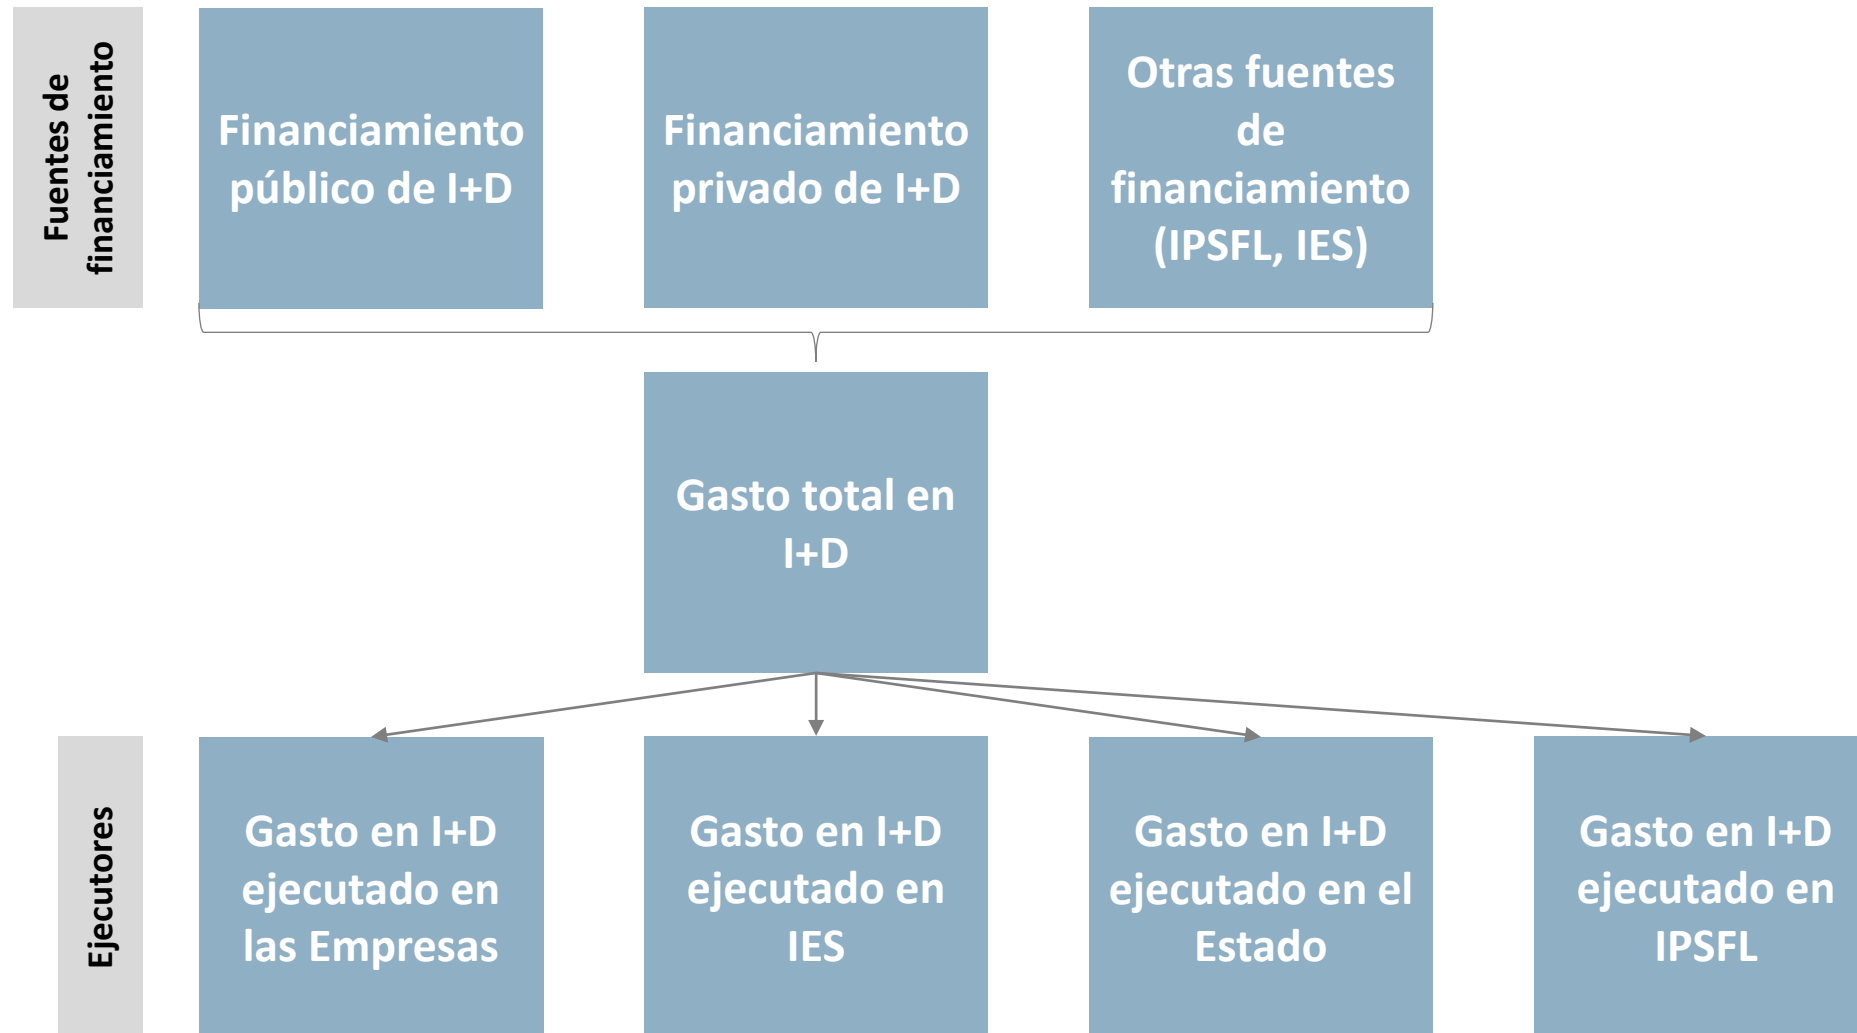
Fuentes de financiamiento

Financiamiento público de I+D

Financiamiento privado de I+D

Otras fuentes de financiamiento (IPSFL, IES)

Gasto total en I+D

Ejecutores

Gasto en I+D ejecutado en las Empresas

Gasto en I+D ejecutado en IES

Gasto en I+D ejecutado en el Estado

Gasto en I+D ejecutado en IPSFL